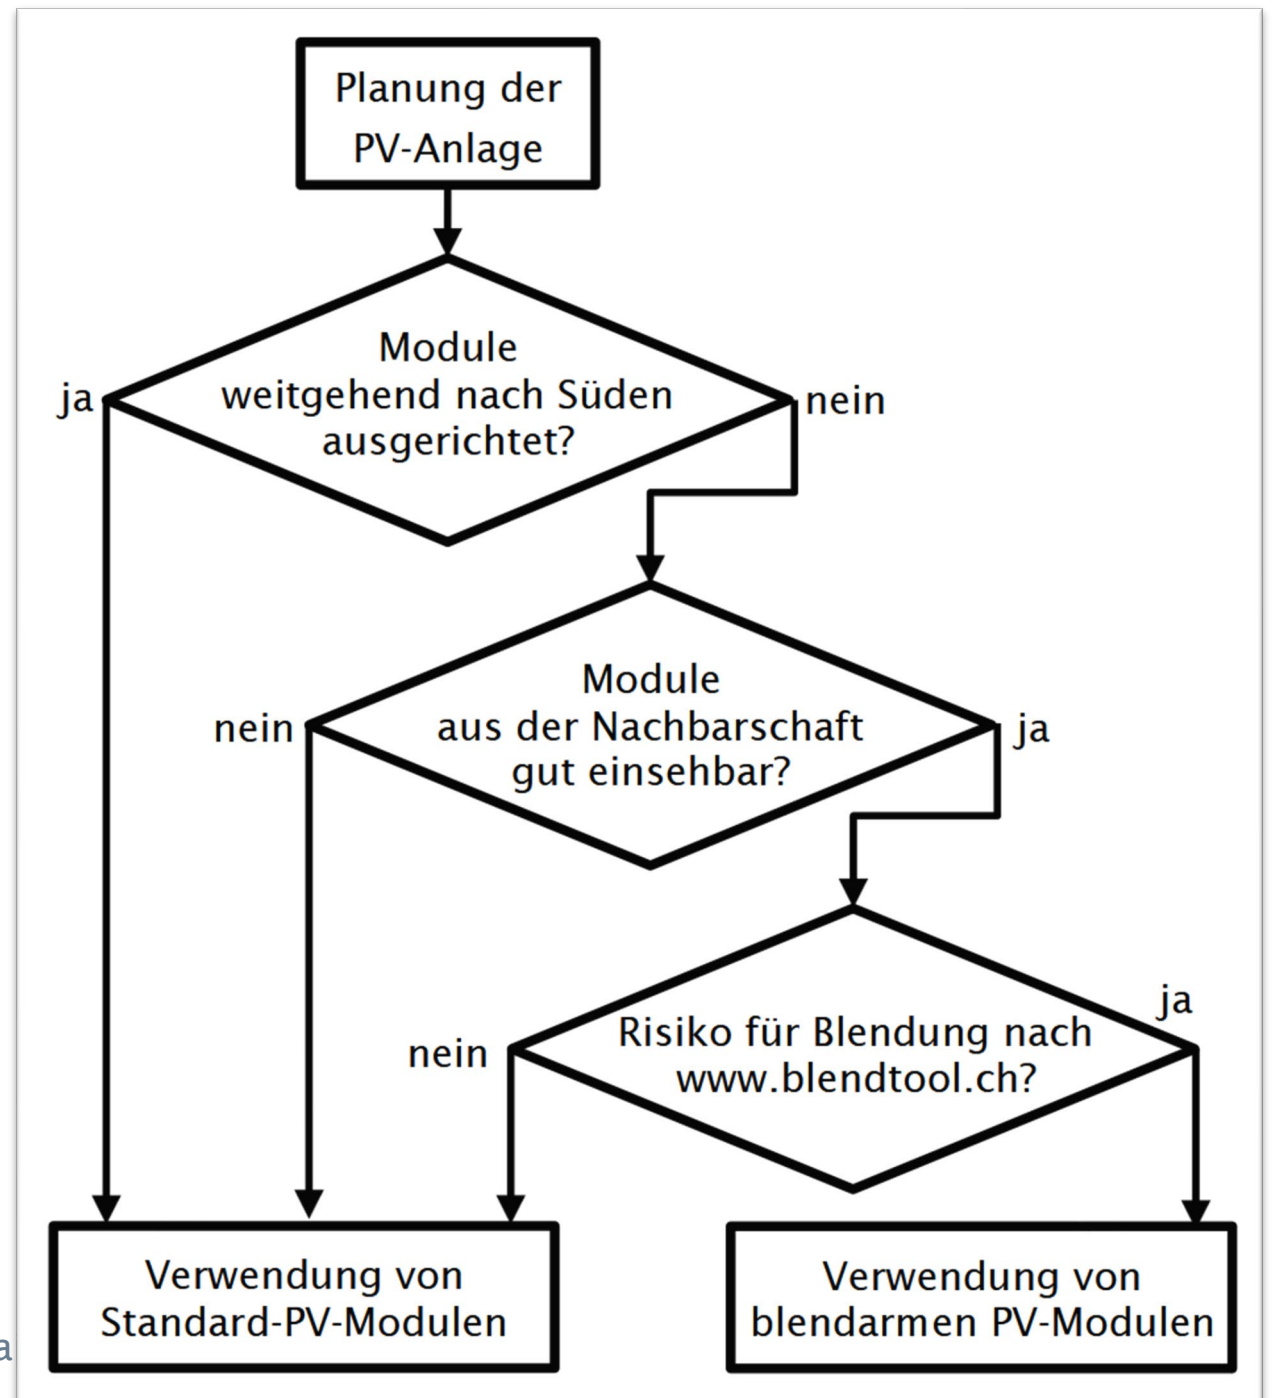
Planung der PV-Anlage

Module weitgehend nach Süden ausgerichtet?

ja

nein

Module aus der Nachbarschaft gut einsehbar?

nein

ja

Risiko für Blendung nach www.blendtool.ch?

nein

ja

Verwendung von Standard-PV-Modulen

Verwendung von blendarmen PV-Modulen

a